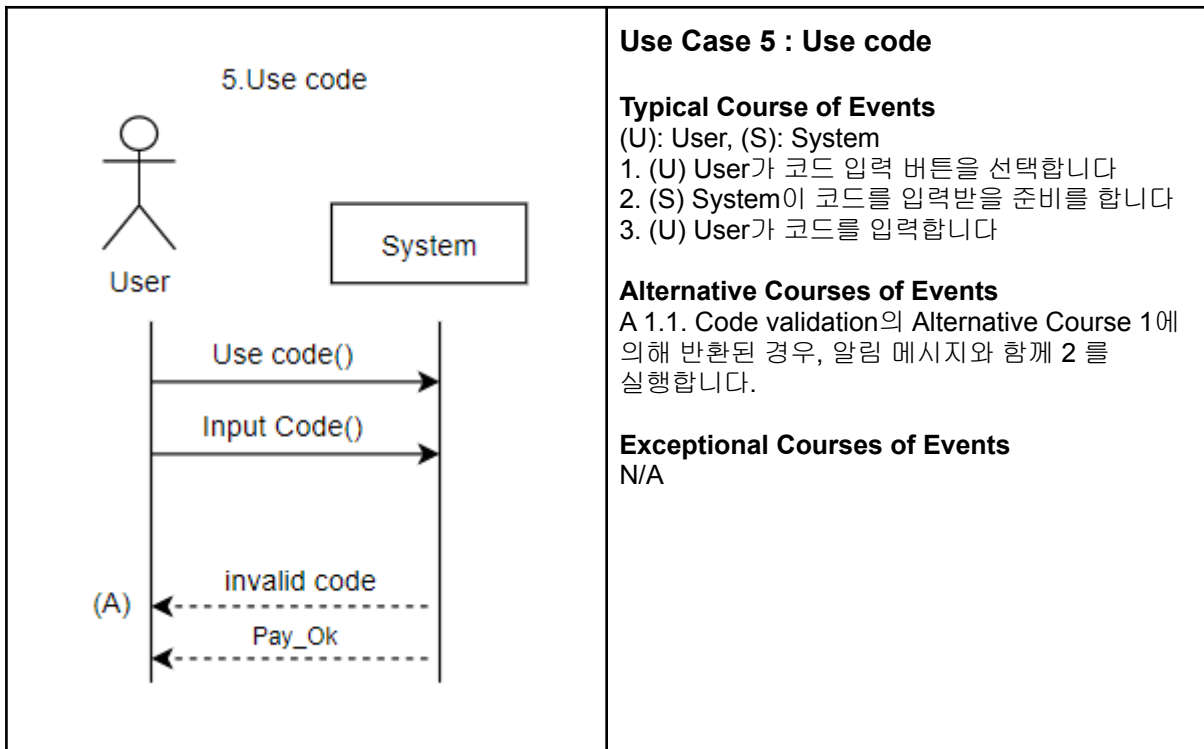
| 5.Use code<br><br>User<br><br>System<br><br>Use code()<br><br>Input Code()<br><br>invalid code<br><br>(A)<br><br>Pay_Ok | **Use Case 5 : Use code**<br><br>**Typical Course of Events**<br>(U): User, (S): System<br>1. (U) User가 코드 입력 버튼을 선택합니다<br>2. (S) System이 코드를 입력받을 준비를 합니다<br>3. (U) User가 코드를 입력합니다<br><br>**Alternative Courses of Events**<br>A 1.1. Code validation의 Alternative Course 1에 의해 반환된 경우, 알림 메시지와 함께 2 를 실행합니다.<br><br>**Exceptional Courses of Events**<br>N/A |
|---|---|